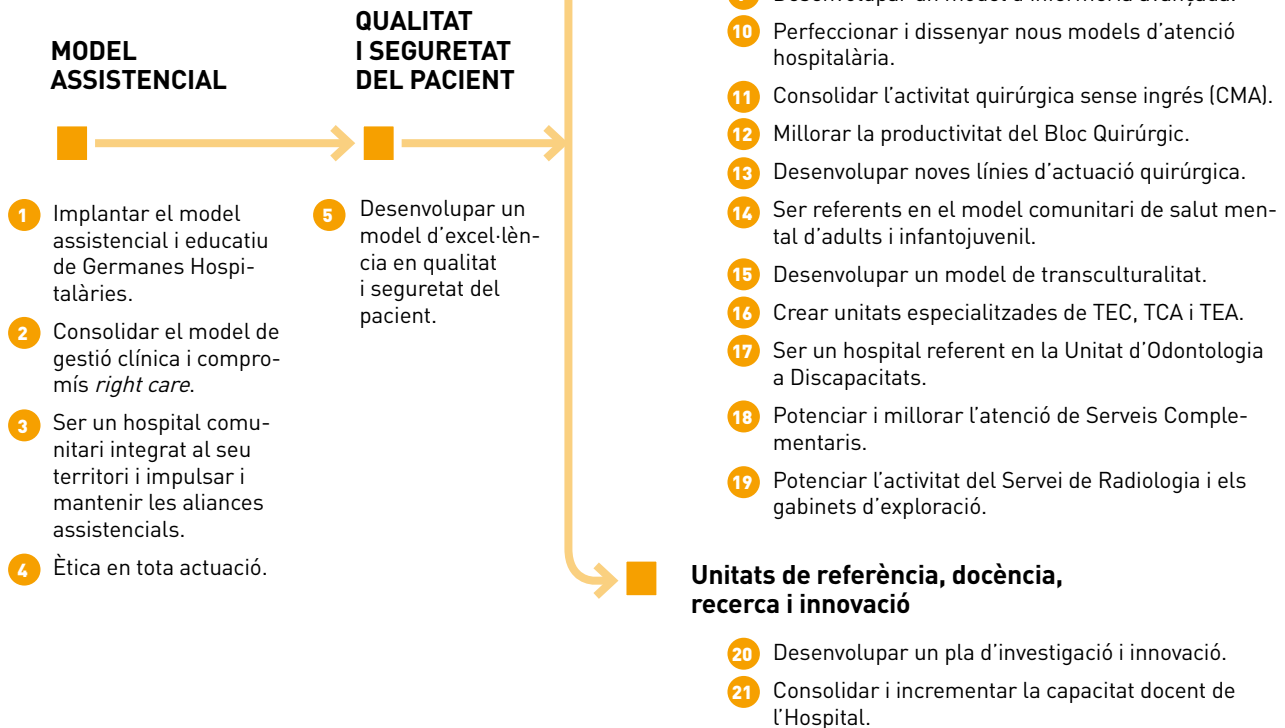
MODEL ASSISTENCIAL

1 Implantar el model assistencial i educatiu de Germanes Hospitalàries.

2 Consolidar el model de gestió clínica i compromís *right care*.

3 Ser un hospital comunitari integrat al seu territori i impulsar i mantenir les aliances assistencials.

4 Ètica en tota actuació.

QUALITAT I SEGURETAT DEL PACIENT

5 Desenvolupar un model d'excel·lència en qualitat i seguretat del pacient.

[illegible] Desenvolupar un model d'infermeria avançada.

10 Perfeccionar i dissenyar nous models d'atenció hospitalària.

11 Consolidar l'activitat quirúrgica sense ingrés (CMA).

12 Millorar la productivitat del Bloc Quirúrgic.

13 Desenvolupar noves línies d'actuació quirúrgica.

14 Ser referents en el model comunitari de salut mental d'adults i infantojuvenil.

15 Desenvolupar un model de transculturalitat.

16 Crear unitats especialitzades de TEC, TCA i TEA.

17 Ser un hospital referent en la Unitat d'Odontologia a Discapacitats.

18 Potenciar i millorar l'atenció de Serveis Complementaris.

19 Potenciar l'activitat del Servei de Radiologia i els gabinets d'exploració.

Unitats de referència, docència, recerca i innovació

20 Desenvolupar un pla d'investigació i innovació.

21 Consolidar i incrementar la capacitat docent de l'Hospital.